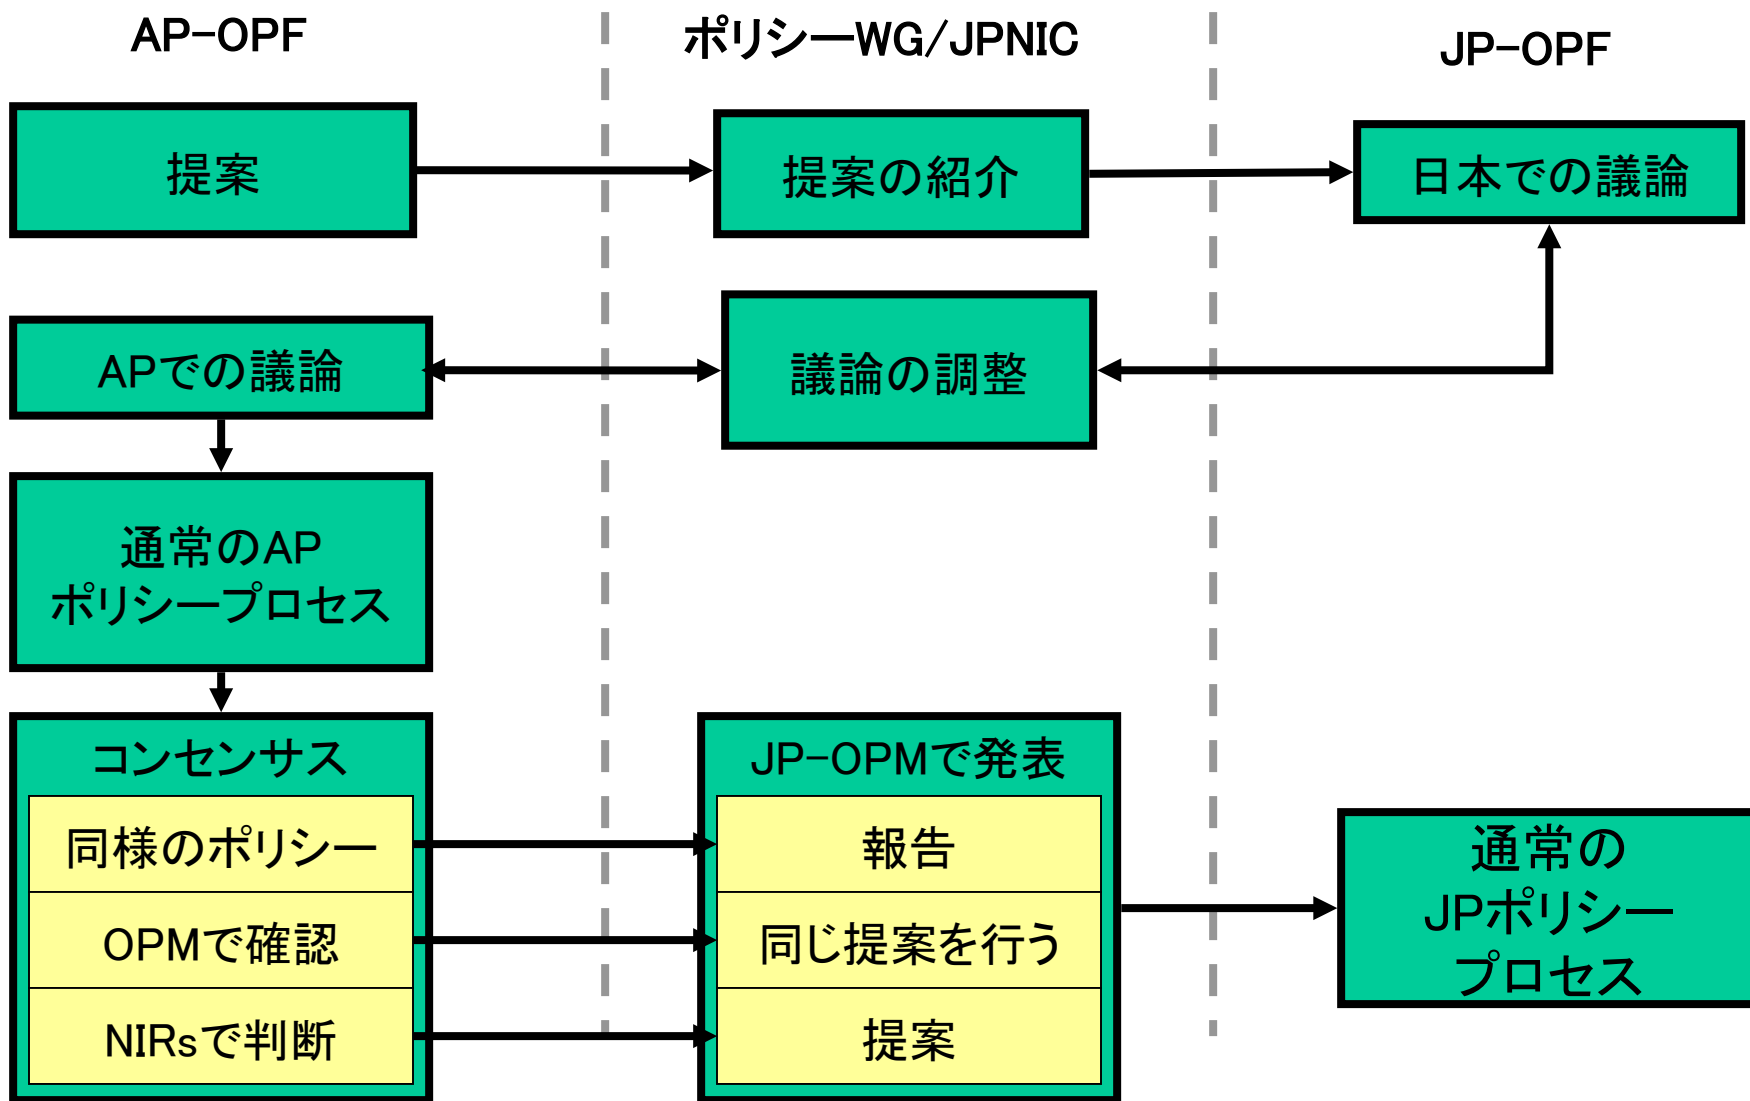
AP-OPF

ポリシーWG/JPNIC

JP-OPF

提案

提案の紹介

日本での議論

APでの議論

議論の調整

通常のAP ポリシープロセス

コンセンサス

同様のポリシー

OPMで確認

NIRsで判断

JP-OPMで発表

報告

同じ提案を行う

提案

通常の JPポリシー プロセス